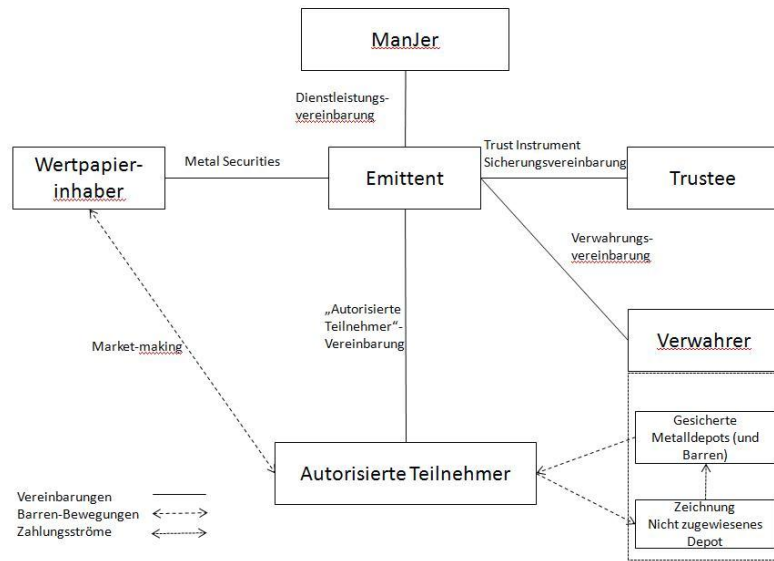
ManJer

Dienstleistungsvereinbarung

Wertpapierinhaber

Metal Securities

Emittent

Trust Instrument
Sicherungsvereinbarung

Trustee

Verwahrungsvereinbarung

„Autorisierte Teilnehmer"-Vereinbarung

Market-making

Verwahrer

Gesicherte Metalldepots (und Barren)

Autorisierte Teilnehmer

Zeichnung
Nicht zugewiesenes Depot

Vereinbarungen
Barren-Bewegungen
Zahlungsströme